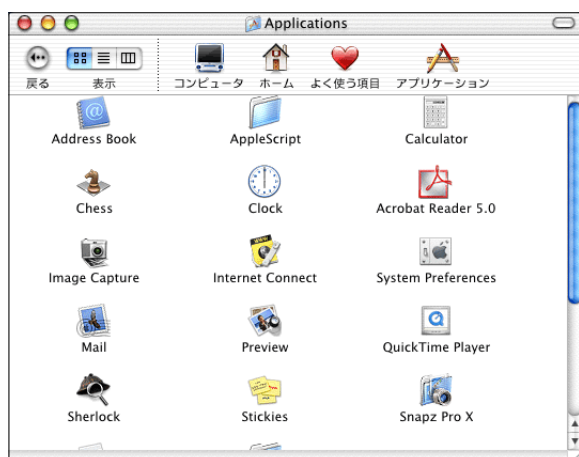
Applications

戻る 表示 コンピュータ ホーム よく使う項目 アプリケーション

Address Book AppleScript Calculator

Chess Clock Acrobat Reader 5.0

Image Capture Internet Connect System Preferences

Mail Preview QuickTime Player

Sherlock Stickies Snapz Pro X